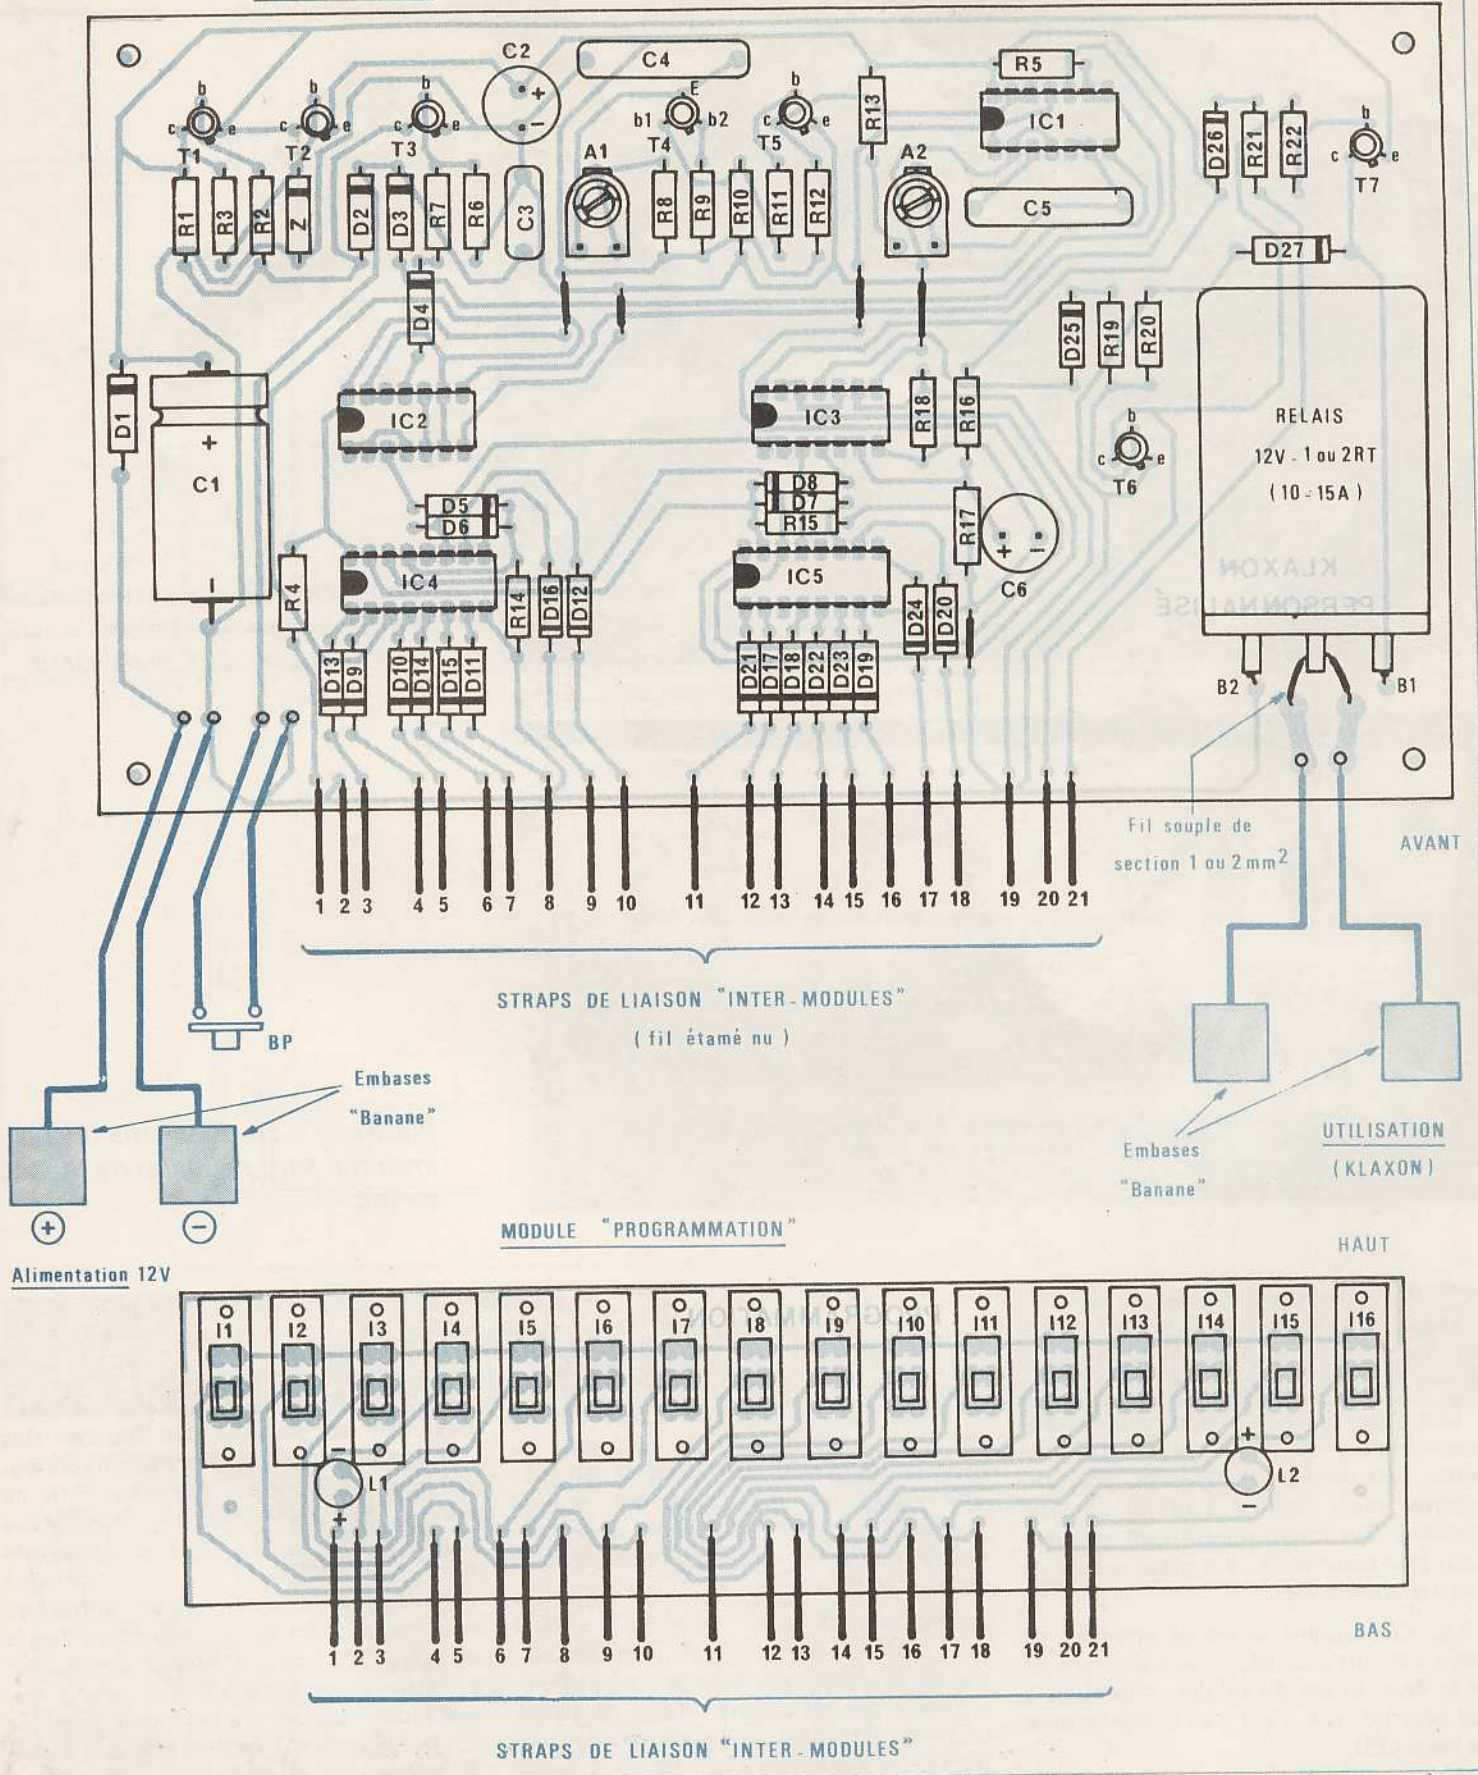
C2 C4 R5
b b b b b b
c e c e c e b1 E b2 c e R13 IC1 c e
T1 T2 T3 T4 T5 A2 D26 R21 R22 T7
A1
R1 R3 R2 Z D2 D3 R7 R6 C3 R8 R9 R10 R11 R12 C5
D27
D4
D25 R19 R20
D1
+
C1
IC2 IC3 R18 R16
RELAIS
12V - 1 ou 2RT
(10 - 15A)
b
c e
T6
D5 D8
D6 D7
R15
R17
IC4 IC5
+ -
C6
R4
R14 D16 D12 D24 D20
D13 D9 D10 D14 D15 D11 D21 D17 D18 D22 D23 D19
B2 B1
1 2 3 4 5 6 7 8 9 10 11 12 13 14 15 16 17 18 19 20 21
Fil souple de section 1 ou 2 mm$^2$
AVANT
STRAPS DE LIAISON "INTER-MODULES"
(fil étamé nu)
BP
Embases "Banane"
Embases "Banane"
UTILISATION (KLAXON)
+ -
Alimentation 12V
MODULE "PROGRAMMATION"
HAUT
I1 I2 I3 I4 I5 I6 I7 I8 I9 I10 I11 I12 I13 I14 I15 I16
- L1 + + L2 -
1 2 3 4 5 6 7 8 9 10 11 12 13 14 15 16 17 18 19 20 21
BAS
STRAPS DE LIAISON "INTER-MODULES"